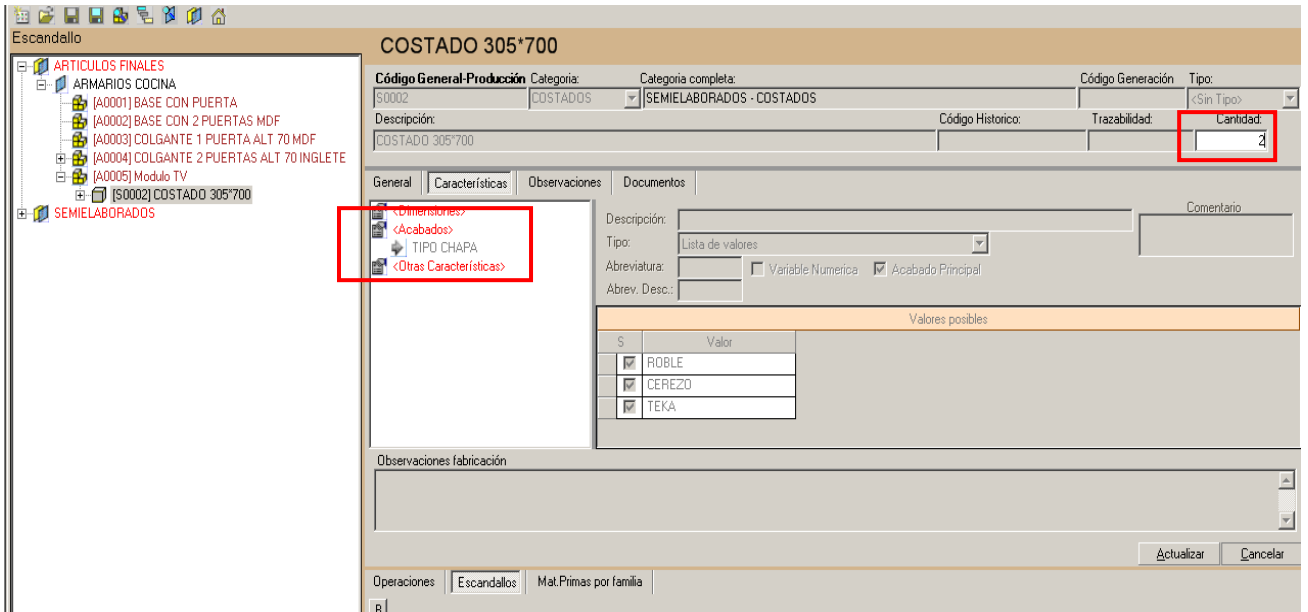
Escandallo

ARTICULOS FINALES
ARMARIOS COCINA
[A0001] BASE CON PUERTA
[A0002] BASE CON 2 PUERTAS MDF
[A0003] COLGANTE 1 PUERTA ALT 70 MDF
[A0004] COLGANTE 2 PUERTAS ALT 70 INGLETE
[A0005] Modulo TV
[S0002] COSTADO 305*700
SEMIELABORADOS

COSTADO 305*700

| Código General-Producción | Categoria: | Categoria completa: | Código Generación | Tipo: |
|---|---|---|---|---|
| S0002 | COSTADOS | SEMIELABORADOS - COSTADOS | | <Sin Tipo> |

| Descripción: | Código Historico: | Trazabilidad: | Cantidad: |
|---|---|---|---|
| COSTADO 305*700 | | | 2 |

General | Características | Observaciones | Documentos

<Dimensiones>
<Acabados>
TIPO CHAPA
<Otras Características>

Descripción:
Tipo: Lista de valores
Abreviatura:
Variable Numerica
Acabado Principal
Abrev. Desc.:

Comentario

Valores posibles

| S | Valor |
|---|---|
| ☑ | ROBLE |
| ☑ | CEREZO |
| ☑ | TEKA |

Observaciones fabricación

Actualizar | Cancelar

Operaciones | Escandallos | Mat.Primas por familia

B